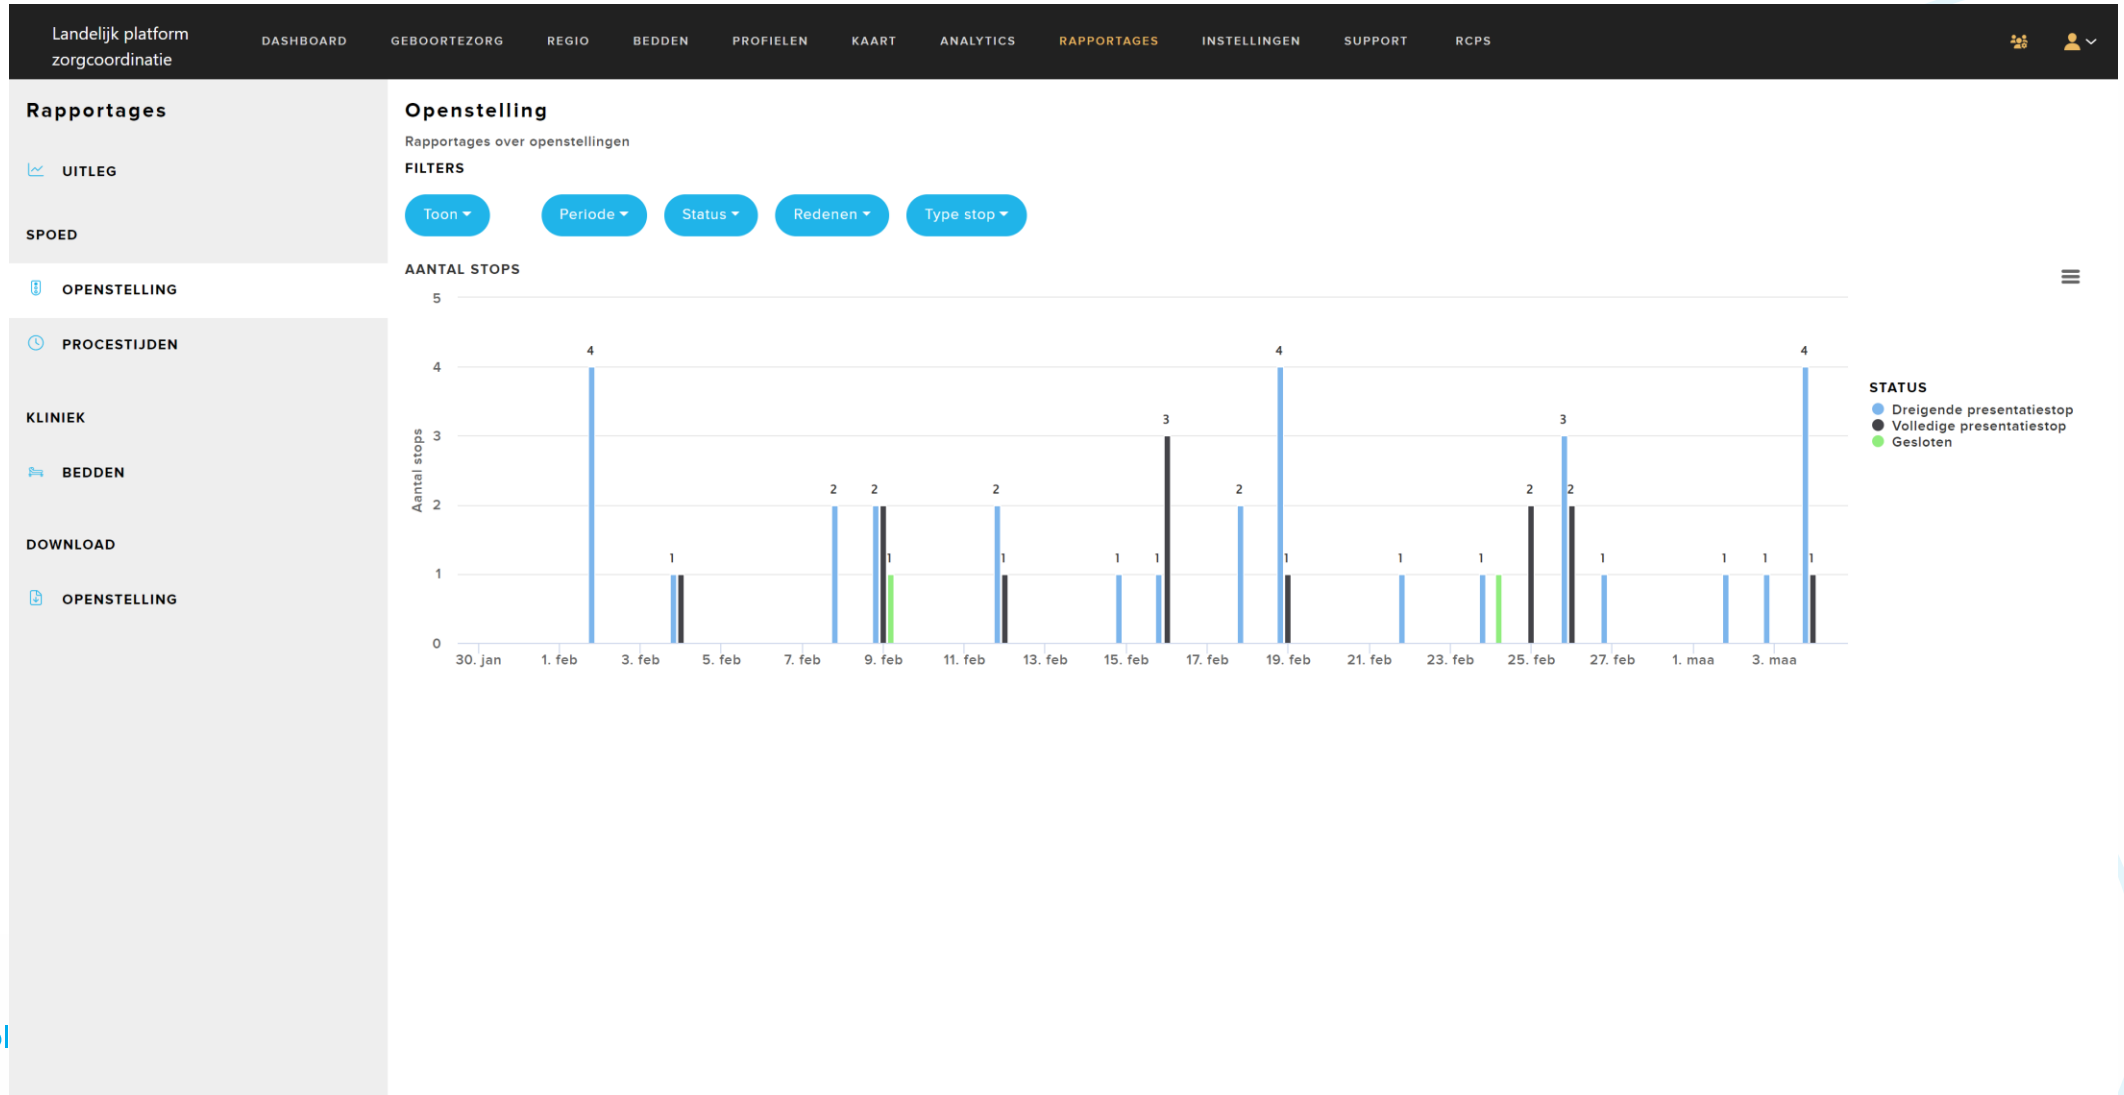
Landelijk platform zorgcoordinatie

DASHBOARD GEBOORTEZORG REGIO BEDDEN PROFIELEN KAART ANALYTICS RAPPORTAGES INSTELLINGEN SUPPORT RCPS

Rapportages

UITLEG

SPOED

OPENSTELLING

PROCESTIJDEN

KLINIEK

BEDDEN

DOWNLOAD

OPENSTELLING

Openstelling

Rapportages over openstellingen

FILTERS

Toon Periode Status Redenen Type stop

AANTAL STOPS

Aantal stops

5
4
3
2
1
0

4 1 2 2 1 2 1 1 1 3 2 4 1 1 1 2 3 2 1 1 1 4 1

30. jan 1. feb 3. feb 5. feb 7. feb 9. feb 11. feb 13. feb 15. feb 17. feb 19. feb 21. feb 23. feb 25. feb 27. feb 1. maa 3. maa

STATUS
Dreigende presentatiestop
Volledige presentatiestop
Gesloten